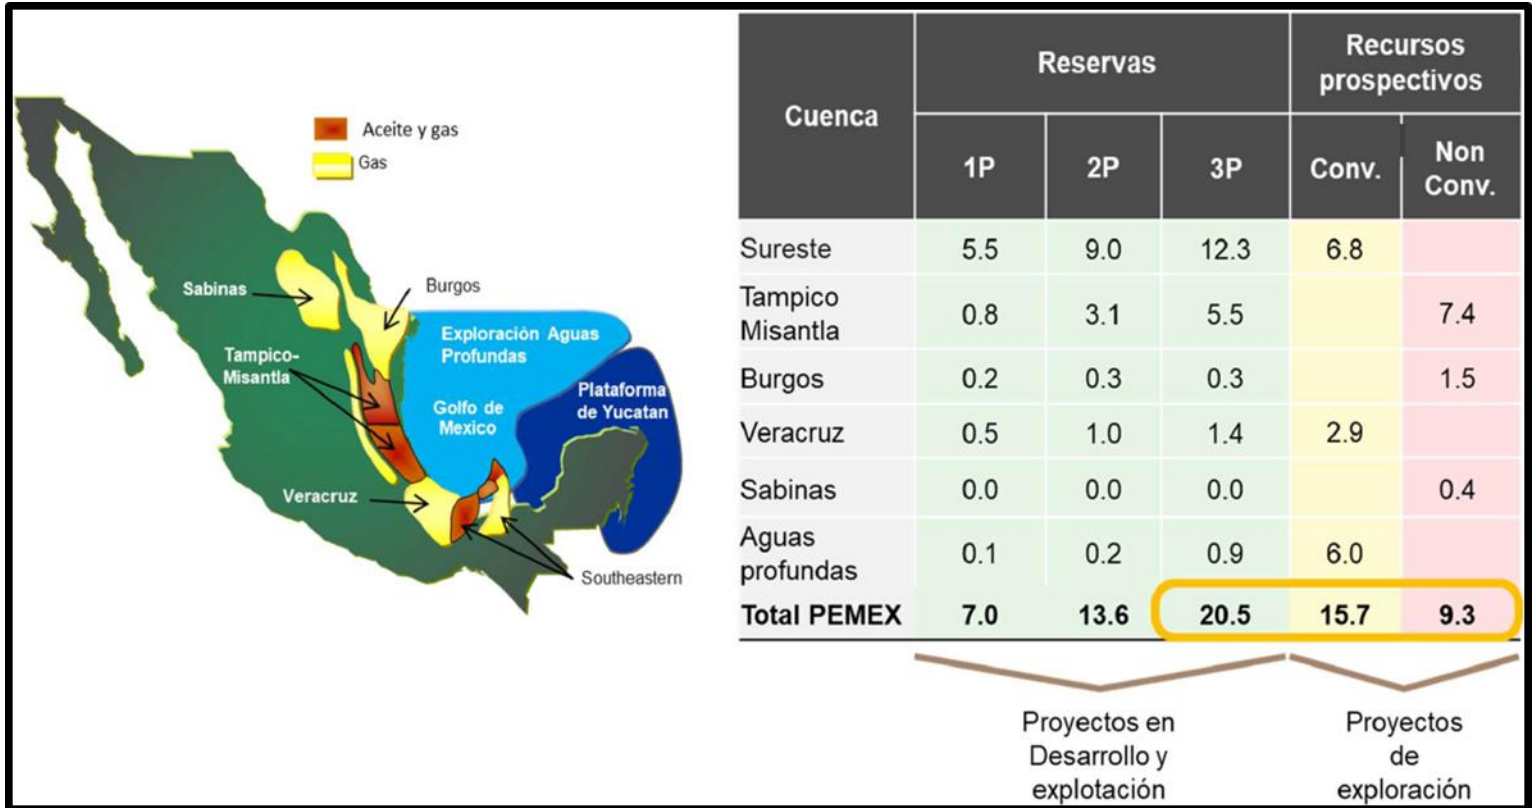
Aceite y gas
Gas
Sabinas
Burgos
Exploración Aguas Profundas
Tampico-Misantla
Golfo de Mexico
Plataforma de Yucatan
Veracruz
Southeastern

| Cuenca | Reservas 1P | Reservas 2P | Reservas 3P | Recursos prospectivos Conv. | Recursos prospectivos Non Conv. |
|---|---|---|---|---|---|
| Sureste | 5.5 | 9.0 | 12.3 | 6.8 | |
| Tampico Misantla | 0.8 | 3.1 | 5.5 | | 7.4 |
| Burgos | 0.2 | 0.3 | 0.3 | | 1.5 |
| Veracruz | 0.5 | 1.0 | 1.4 | 2.9 | |
| Sabinas | 0.0 | 0.0 | 0.0 | | 0.4 |
| Aguas profundas | 0.1 | 0.2 | 0.9 | 6.0 | |
| Total PEMEX | 7.0 | 13.6 | 20.5 | 15.7 | 9.3 |

Proyectos en Desarrollo y explotación

Proyectos de exploración